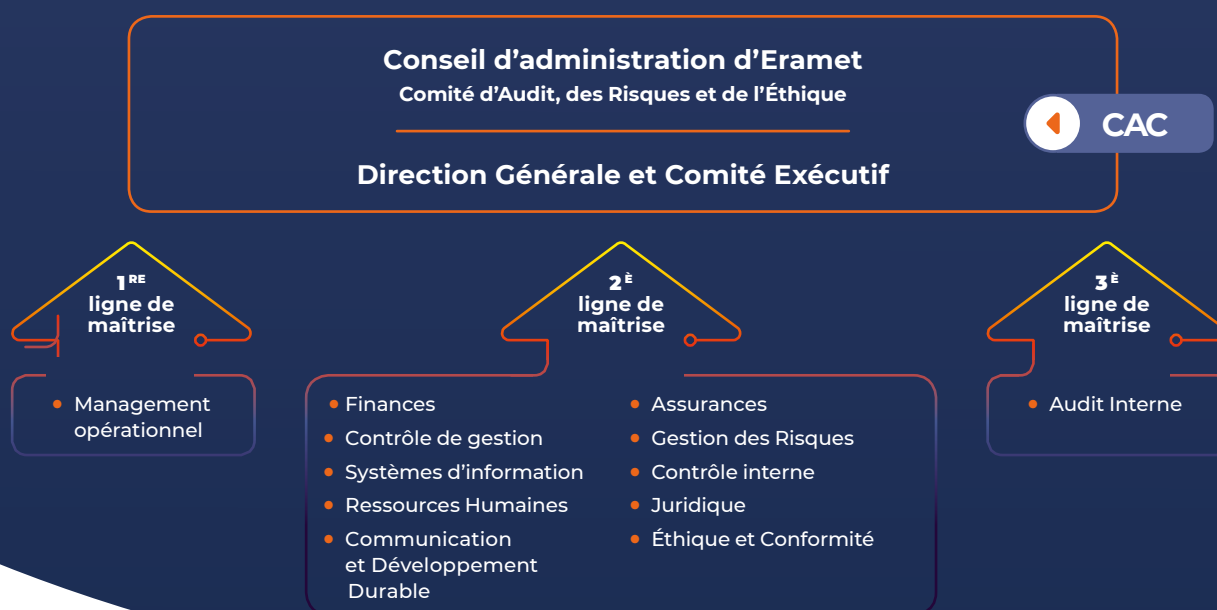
Conseil d'administration d'Eramet
Comité d'Audit, des Risques et de l'Éthique

Direction Générale et Comité Exécutif

CAC

1$^{RE}$
ligne de maîtrise

• Management opérationnel

2$^{È}$
ligne de maîtrise

• Finances
• Contrôle de gestion
• Systèmes d'information
• Ressources Humaines
• Communication et Développement Durable

• Assurances
• Gestion des Risques
• Contrôle interne
• Juridique
• Éthique et Conformité

3$^{È}$
ligne de maîtrise

• Audit Interne